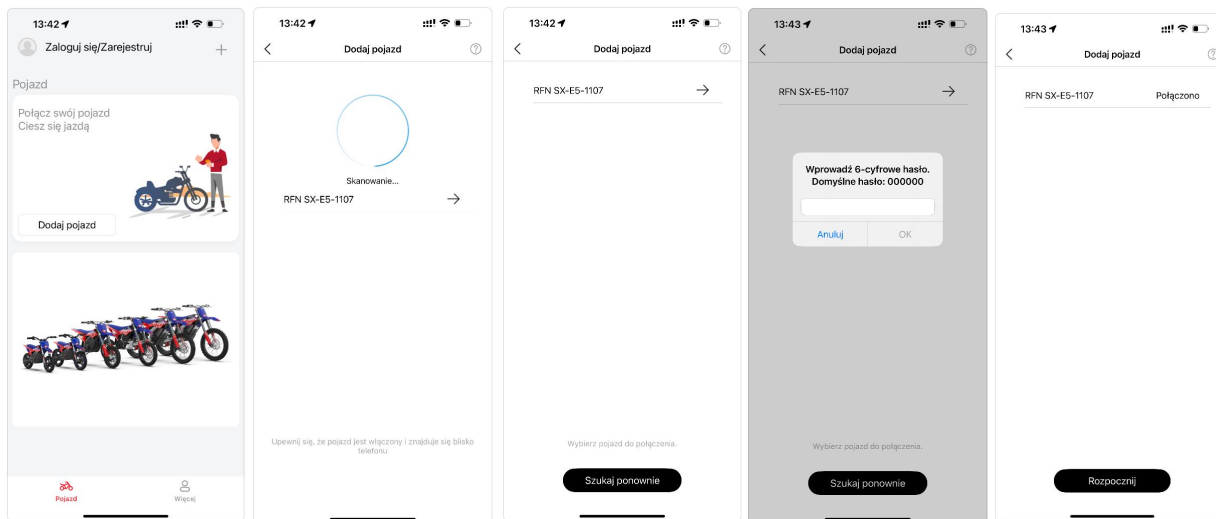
13:42

Zaloguj się/Zarejestruj

+

Pojazd

Połącz swój pojazd
Ciesz się jazdą

Dodaj pojazd

Pojazd

Więcej

13:42

Dodaj pojazd

Skanowanie...

RFN SX-E5-1107

Upewnij się, że pojazd jest włączony i znajduje się blisko telefonu

13:42

Dodaj pojazd

RFN SX-E5-1107

Wybierz pojazd do połączenia.

Szukaj ponownie

13:43

Dodaj pojazd

RFN SX-E5-1107

Wprowadź 6-cyfrowe hasło.
Domyślne hasło: 000000

Anuluj

OK

Wybierz pojazd do połączenia.

Szukaj ponownie

13:43

Dodaj pojazd

RFN SX-E5-1107

Połączono

Rozpocznij